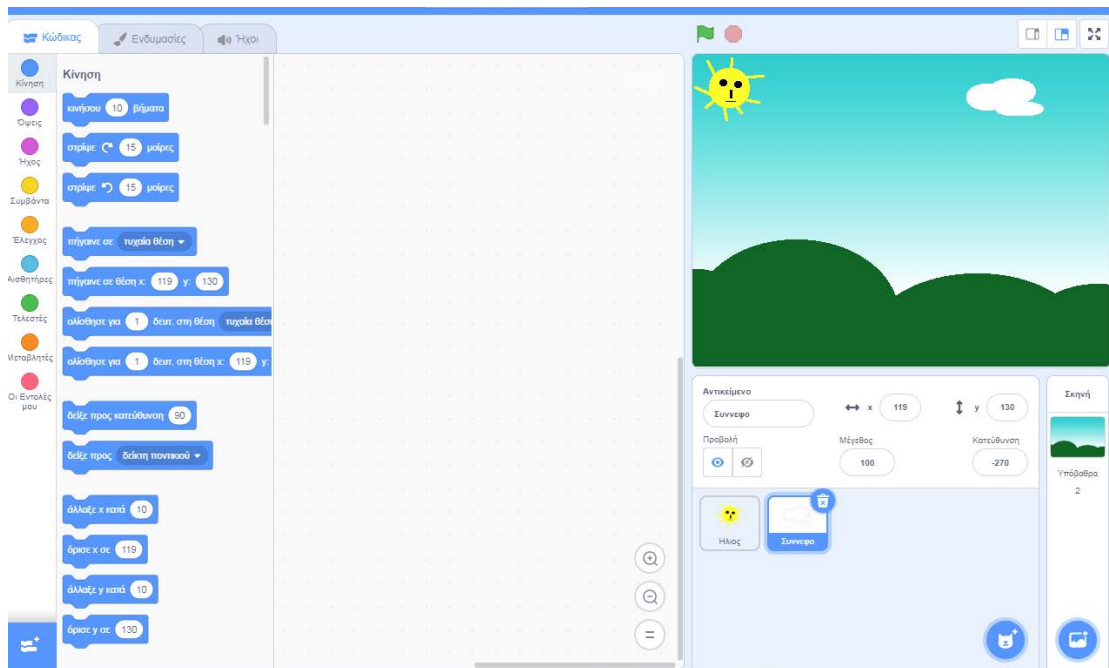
Κώδικας
Ενδυμασίες
Ήχοι

Κίνηση
Όψεις
Ήχος
Συμβάντα
Έλεγχος
Αισθητήρες
Τελεστές
Μεταβλητές
Οι Εντολές μου

Κίνηση
κινήσου 10 βήματα
στρίψε 15 μοίρες
στρίψε 15 μοίρες
πήγαινε σε τυχαία θέση
πήγαινε σε θέση x: 119 y: 130
ολίσθησε για 1 δευτ. στη θέση τυχαία θέσ
ολίσθησε για 1 δευτ. στη θέση x: 119 y:
δείξε προς κατεύθυνση 90
δείξε προς δείκτη ποντικιού
άλλαξε x κατά 10
όρισε x σε 119
άλλαξε y κατά 10
όρισε y σε 130

Αντικείμενο
Συννεφο
x 119
y 130
Προβολή
Μέγεθος 100
Κατεύθυνση -270
Ηλιος
Συννεφο

Σκηνή
Υπόβαθρα
2